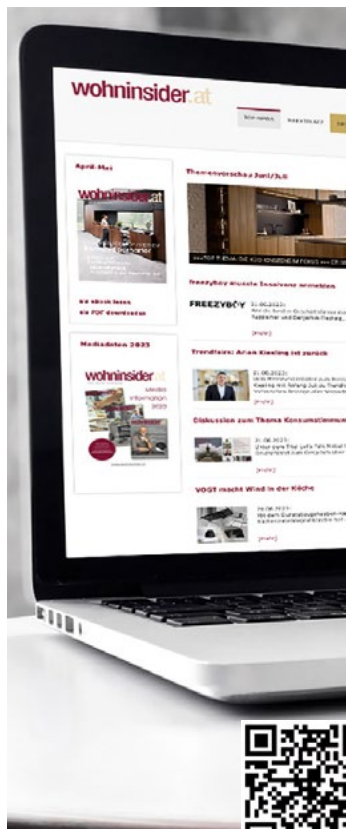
wohninsider.at

WOHNINSIDER | MARKTPLATZ

April-Mai

wohninsider.at

als ebook lesen
als PDF downloaden

Mediadaten 2023

wohninsider.at
Media Information 2023

Themenvorschau Juni/Juli

freezyboy musste Insolvenz anmelden

FREEZYBOY
21.06.2023:
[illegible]

[mehr]

Trendlines: Arian Keeling ist zurück

21.06.2023:
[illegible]

[mehr]

Diskussion zum Thema Konsumentenm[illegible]

21.06.2023:
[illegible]

[mehr]

VOGT macht Wind in der Küche

20.06.2023:
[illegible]

[mehr]